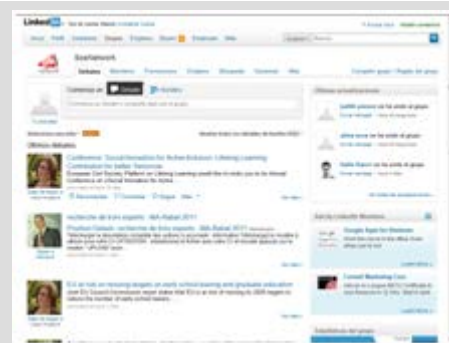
LinkedIn

Inicio Perfil Contactos Empleo Empresas Grupos Empleos Más

Spanish

Debates Miembros Promociones Empleos Búsqueda Noticias Más

Comparte grupo | Reglas del grupo

Comienza un Debate

Últimos debates

Conference: Social Innovation for Active Inclusion: Lifelong Learning

recherche de tres experts - filtr Rabat 2011

Position Default recherche de tres experts - filtr Rabat 2011

Últimas actualizaciones

Ver todas las actualizaciones

Google Apps for Business

Consell Marketing Cuic

Estadísticas del grupo